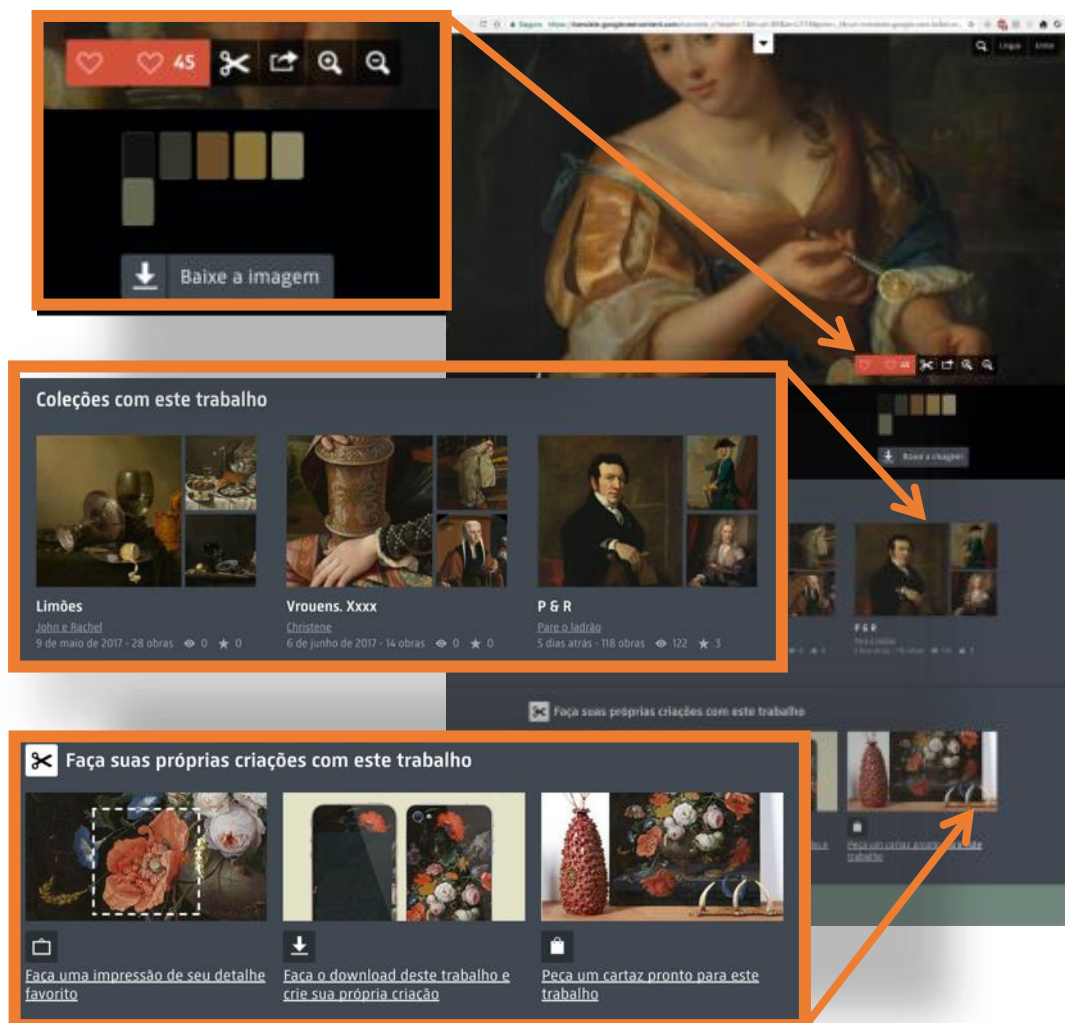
45

Baixe a imagem

Coleções com este trabalho

Limões
John e Rachel
9 de maio de 2017 - 28 obras 0 0

Vrouens. Xxxx
Christene
6 de junho de 2017 - 14 obras 0 0

P & R
Pare o ladrão
5 dias atrás - 118 obras 122 3

Faça suas próprias criações com este trabalho

Faça uma impressão de seu detalhe favorito

Faça o download deste trabalho e crie sua própria criação

Peça um cartaz pronto para este trabalho

Logue Entrar

Baixe a imagem

P & R

Faça suas próprias criações com este trabalho

Peça um cartaz pronto para este trabalho